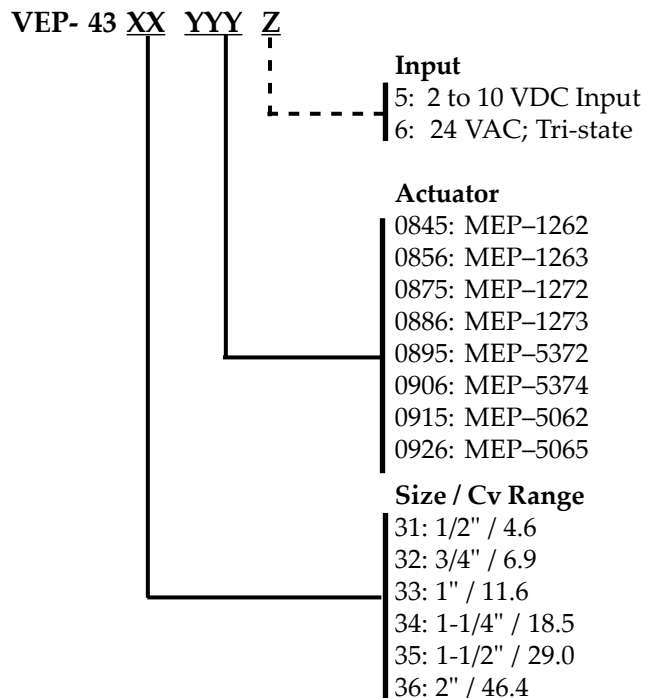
VEP- 43 XX YYY Z

Input
5: 2 to 10 VDC Input
6: 24 VAC; Tri-state

Actuator
0845: MEP–1262
0856: MEP–1263
0875: MEP–1272
0886: MEP–1273
0895: MEP–5372
0906: MEP–5374
0915: MEP–5062
0926: MEP–5065

Size / Cv Range
31: 1/2" / 4.6
32: 3/4" / 6.9
33: 1" / 11.6
34: 1-1/4" / 18.5
35: 1-1/2" / 29.0
36: 2" / 46.4